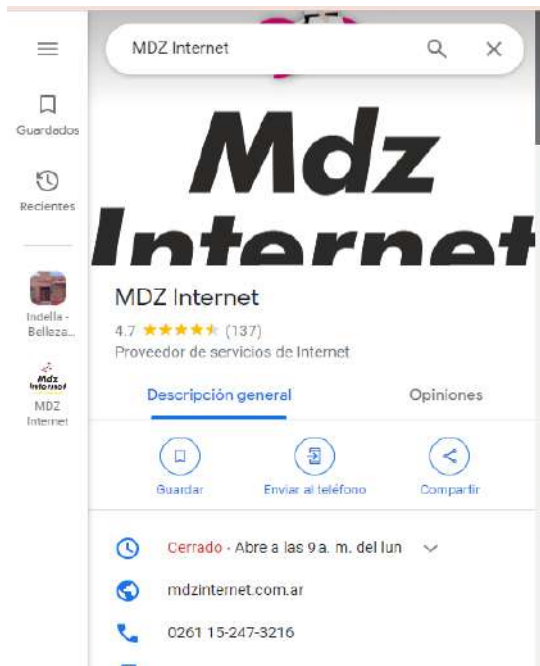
MDZ Internet

Guardados

Recientes

Indella - Belleza...

Mdz Internet

MDZ Internet

Mdz Internet

MDZ Internet

4.7 ★★★★★ (137)

Proveedor de servicios de Internet

Descripción general

Opiniones

Guardar

Enviar al teléfono

Compartir

Cerrado · Abre a las 9 a. m. del lun

mdzinternet.com.ar

0261 15-247-3216